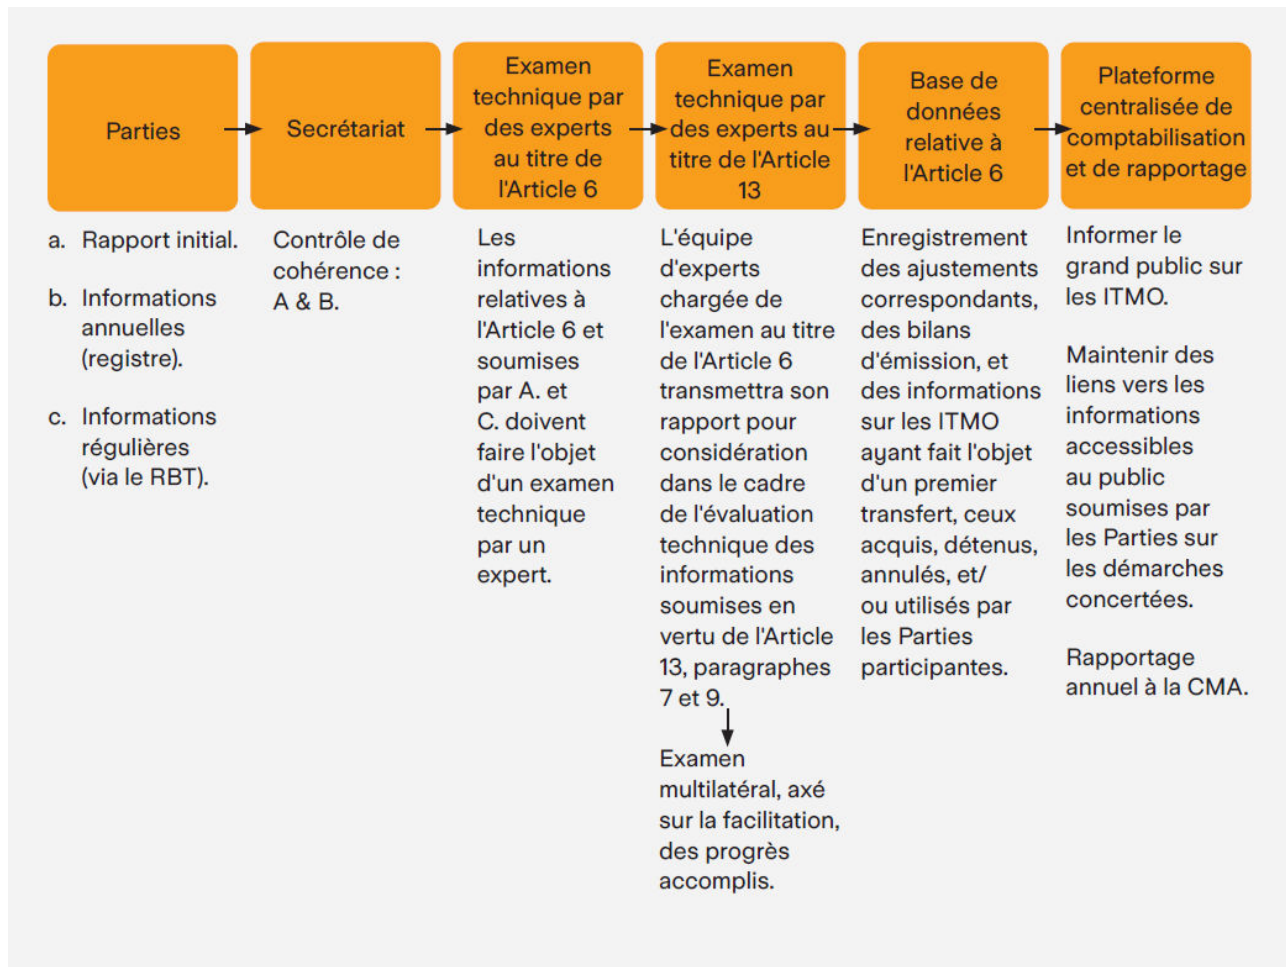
Parties

Secrétariat

Examen technique par des experts au titre de l'Article 6

Examen technique par des experts au titre de l'Article 13

Base de données relative à l'Article 6

Plateforme centralisée de comptabilisation et de rapportage

a. Rapport initial.

b. Informations annuelles (registre).

c. Informations régulières (via le RBT).

Contrôle de cohérence : A & B.

Les informations relatives à l'Article 6 et soumises par A. et C. doivent faire l'objet d'un examen technique par un expert.

L'équipe d'experts chargée de l'examen au titre de l'Article 6 transmettra son rapport pour considération dans le cadre de l'évaluation technique des informations soumises en vertu de l'Article 13, paragraphes 7 et 9.

Examen multilatéral, axé sur la facilitation, des progrès accomplis.

Enregistrement des ajustements correspondants, des bilans d'émission, et des informations sur les ITMO ayant fait l'objet d'un premier transfert, ceux acquis, détenus, annulés, et/ ou utilisés par les Parties participantes.

Informer le grand public sur les ITMO.

Maintenir des liens vers les informations accessibles au public soumises par les Parties sur les démarches concertées.

Rapportage annuel à la CMA.